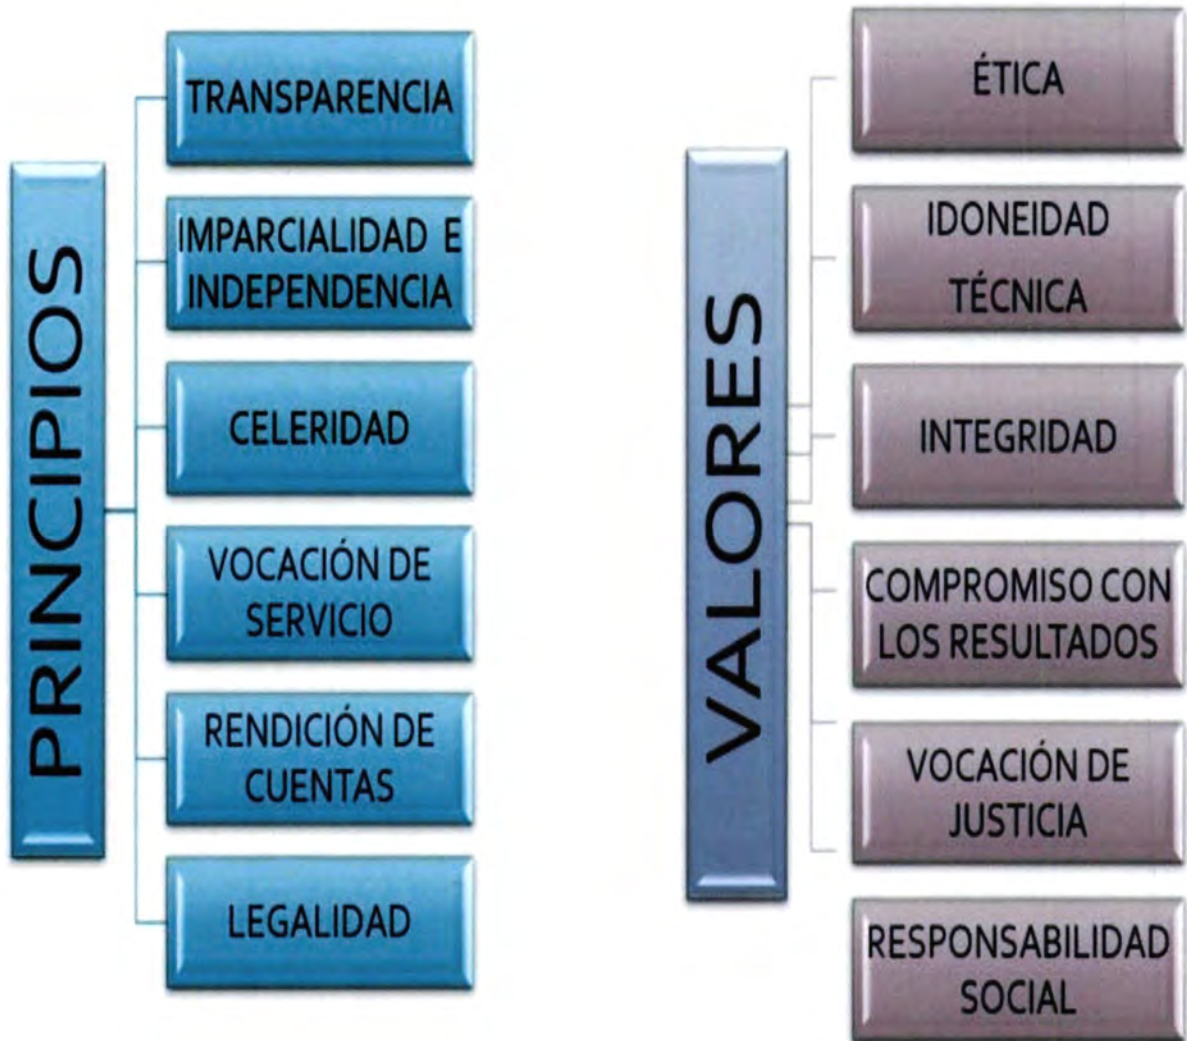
PRINCIPIOS

TRANSPARENCIA

IMPARCIALIDAD E INDEPENDENCIA

CELERIDAD

VOCACIÓN DE SERVICIO

RENDICIÓN DE CUENTAS

LEGALIDAD

VALORES

ÉTICA

IDONEIDAD TÉCNICA

INTEGRIDAD

COMPROMISO CON LOS RESULTADOS

VOCACIÓN DE JUSTICIA

RESPONSABILIDAD SOCIAL